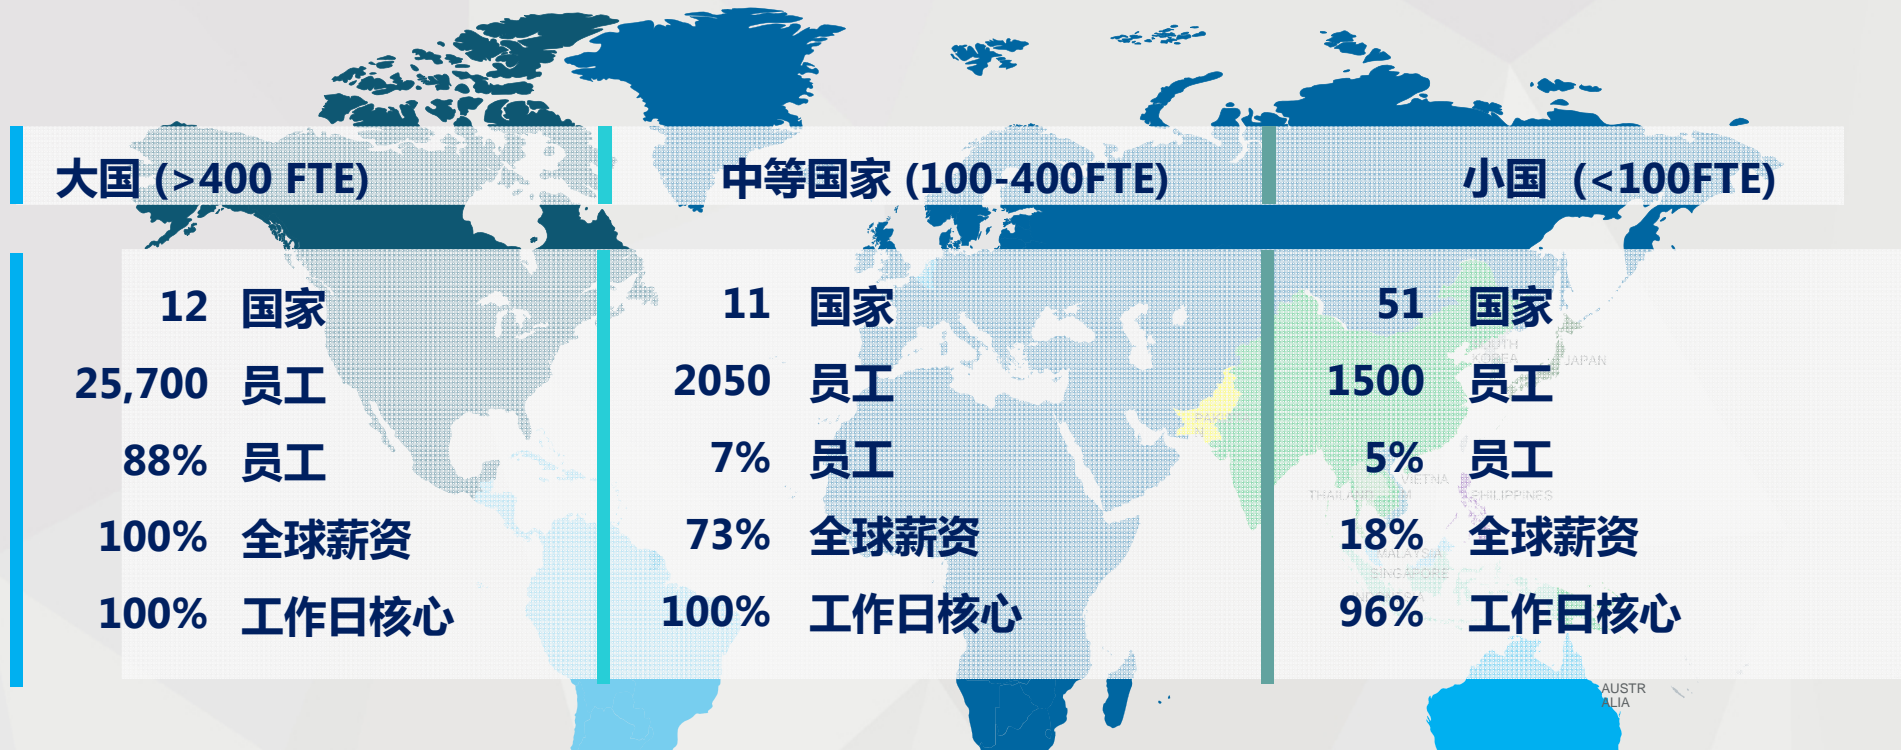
大国 (>400 FTE)

中等国家 (100-400FTE)

小国 (<100FTE)

12 国家
25,700 员工
88% 员工
100% 全球薪资
100% 工作日核心

11 国家
2050 员工
7% 员工
73% 全球薪资
100% 工作日核心

51 国家
1500 员工
5% 员工
18% 全球薪资
96% 工作日核心

SOUTH KOREA
JAPAN
VIETNA
THAILAND
PHILIPPINES
MALAYSIA
SINGAPORE
AUSTRALIA